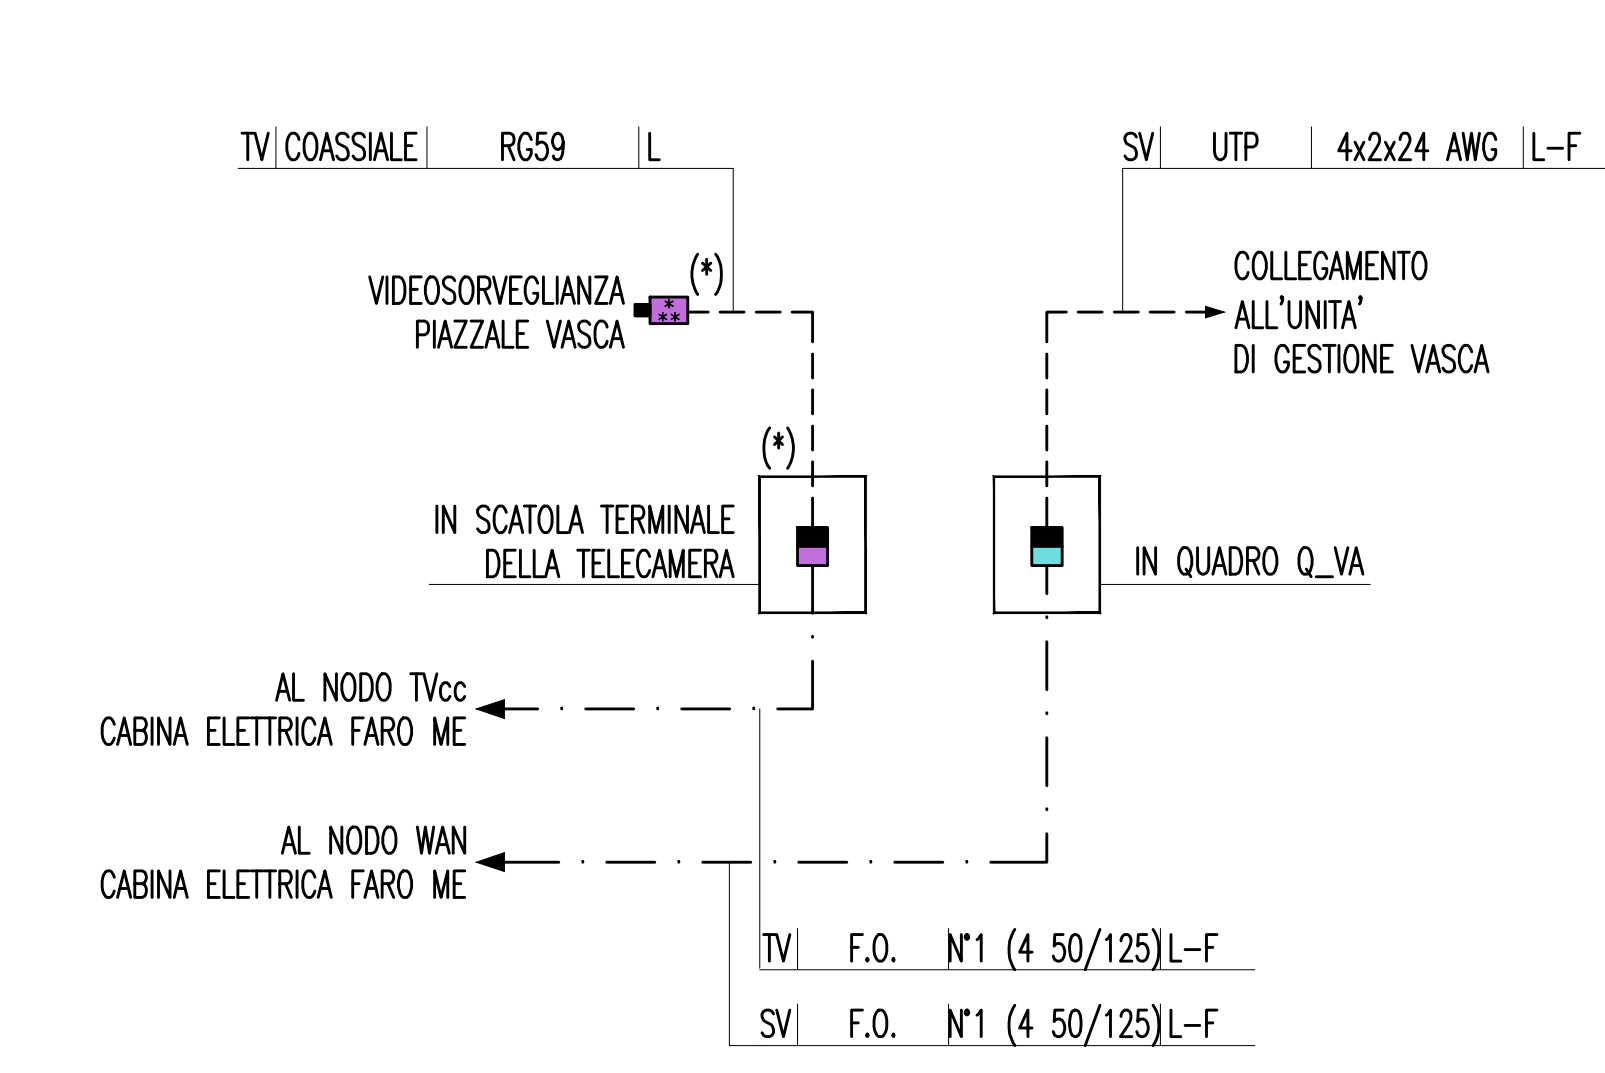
TV | COASSIALE | RG59 | L

SV | UTP | 4x2x24 AWG | L-F

(*)

VIDEOSORVEGLIANZA
PIAZZALE VASCA

COLLEGAMENTO
ALL'UNITA'
DI GESTIONE VASCA

(*)

IN SCATOLA TERMINALE
DELLA TELECAMERA

IN QUADRO Q_VA

AL NODO TVcc
CABINA ELETTRICA FARO ME

AL NODO WAN
CABINA ELETTRICA FARO ME

| TV | F.O. | N°1 (4 50/125) | L-F |
|---|---|---|---|
| SV | F.O. | N°1 (4 50/125) | L-F |